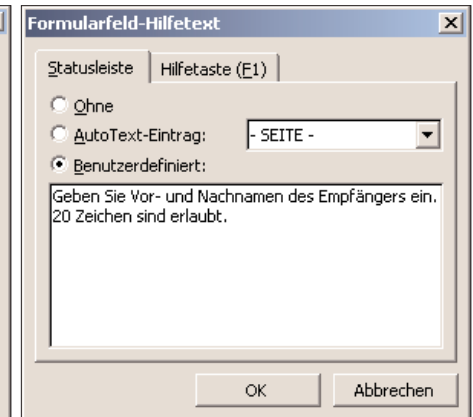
Formularfeld-Hilfetext

Statusleiste | Hilfetaste (F1)

Ohne

AutoText-Eintrag: - SEITE -

Benutzerdefiniert:

Geben Sie Vor- und Nachnamen des Empfängers ein. 20 Zeichen sind erlaubt.

OK | Abbrechen